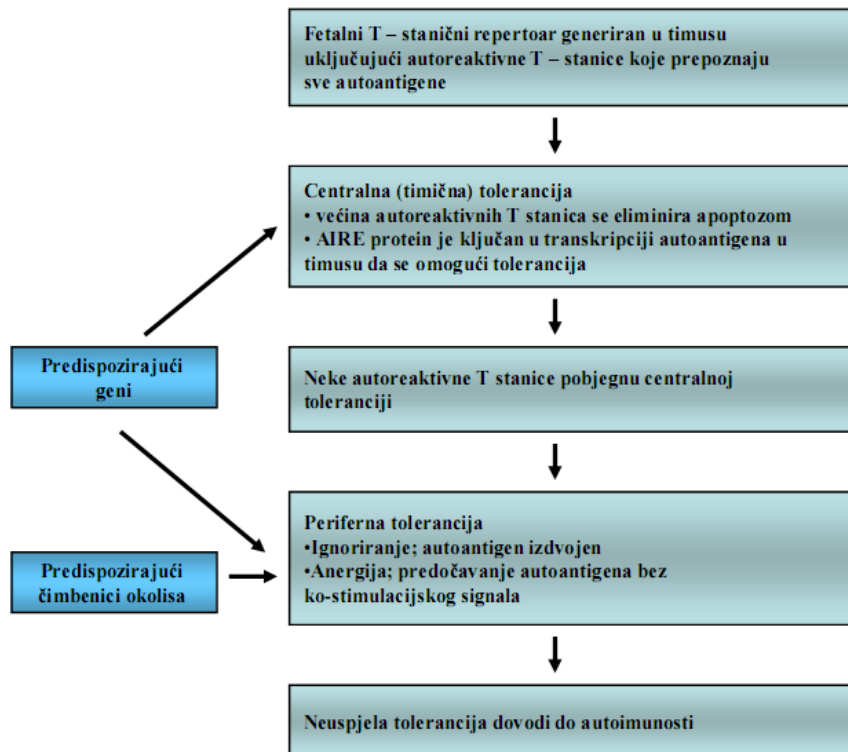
Fetalni T – stanični repertoar generiran u timusu uključujući autoreaktivne T – stanice koje prepoznaju sve autoantigene

Centralna (timična) tolerancija
• većina autoreaktivnih T stanica se eliminira apoptozom
• AIRE protein je ključan u transkripciji autoantigena u timusu da se omogući tolerancija

Predispozirajući geni

Neke autoreaktivne T stanice pobjegnu centralnoj toleranciji

Periferna tolerancija
•Ignoriranje; autoantigen izdvojen
•Anergija; predočavanje autoantigena bez ko-stimulacijskog signala

Predispozirajući čimbenici okolisa

Neuspjela tolerancija dovodi do autoimunosti